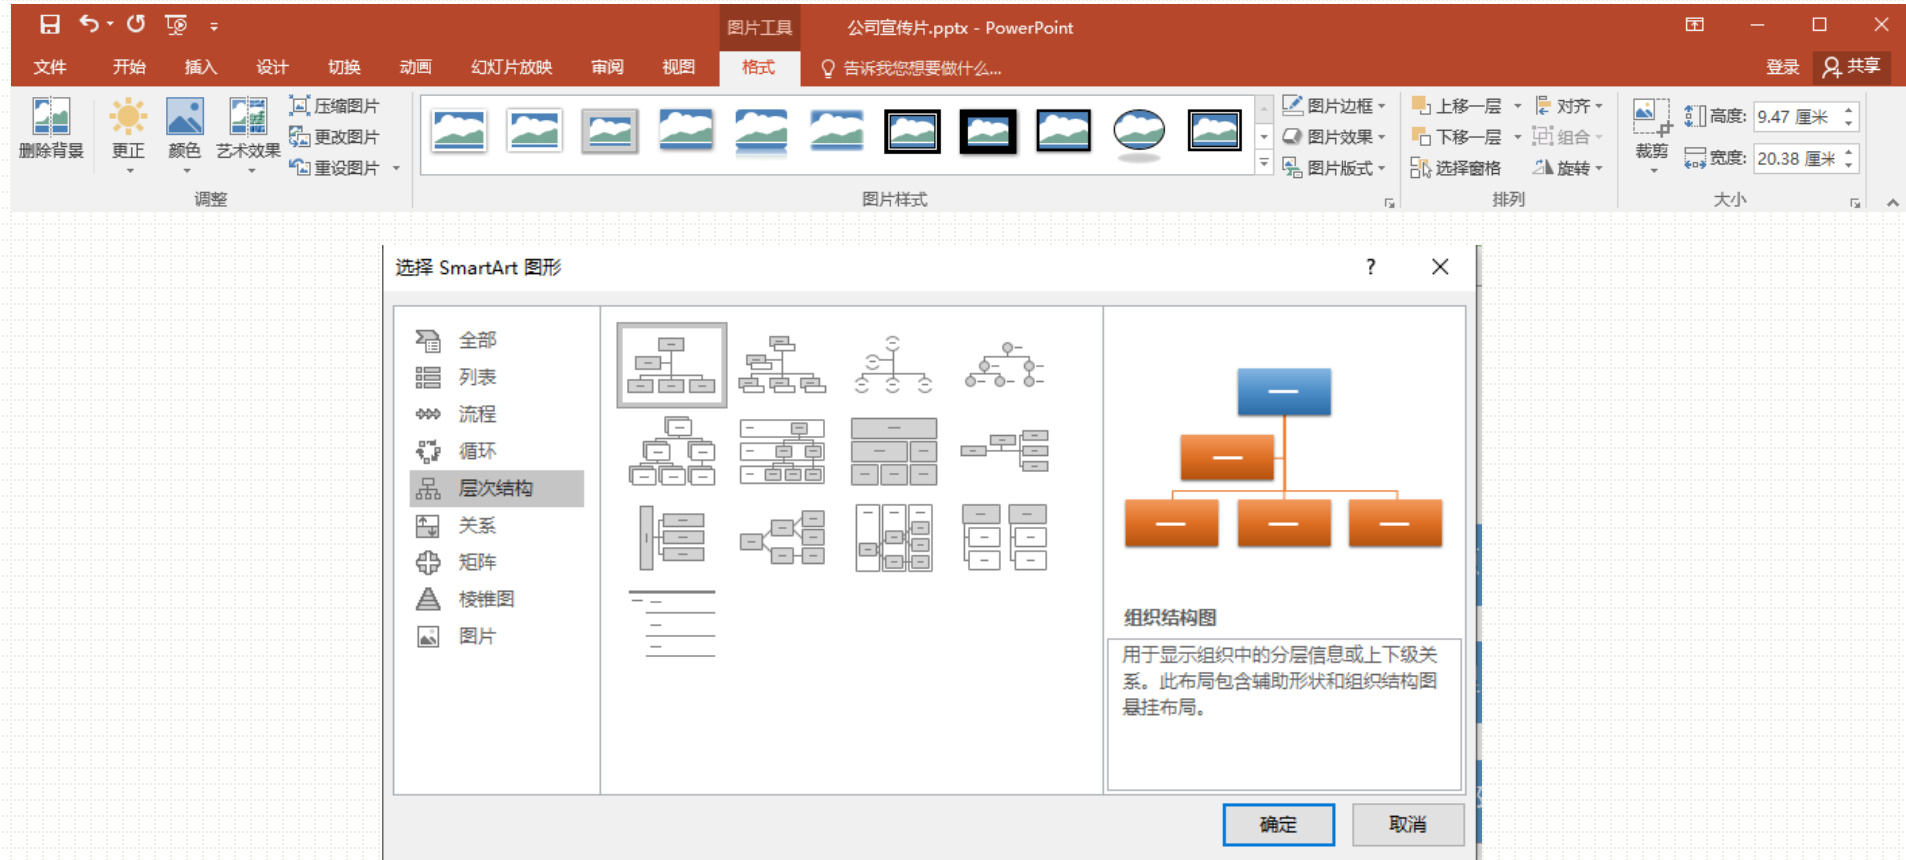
图片工具 公司宣传片.pptx - PowerPoint

文件 开始 插入 设计 切换 动画 幻灯片放映 审阅 视图 格式 告诉我您想要做什么... 登录 共享

删除背景 更正 颜色 艺术效果 压缩图片 更改图片 重设图片 调整

图片样式

图片边框 图片效果 图片版式

上移一层 下移一层 选择窗格 对齐 组合 旋转 排列

裁剪 高度: 9.47 厘米 宽度: 20.38 厘米 大小

选择 SmartArt 图形 ?

全部
列表
流程
循环
层次结构
关系
矩阵
棱锥图
图片

组织结构图

用于显示组织中的分层信息或上下级关系。此布局包含辅助形状和组织结构图悬挂布局。

确定 取消